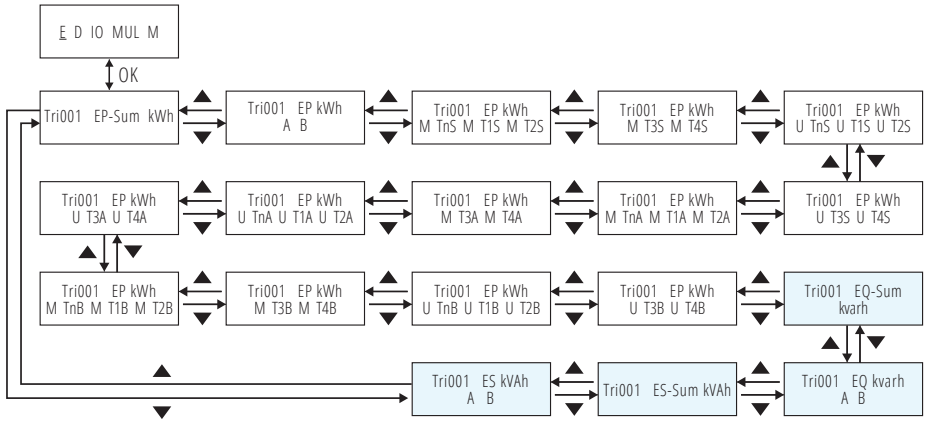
E D IO MUL M

OK

Tri001 EP-Sum kWh

Tri001 EP kWh
A B

Tri001 EP kWh
M TnS M T1S M T2S

Tri001 EP kWh
M T3S M T4S

Tri001 EP kWh
U TnS U T1S U T2S

Tri001 EP kWh
U T3A U T4A

Tri001 EP kWh
U TnA U T1A U T2A

Tri001 EP kWh
M T3A M T4A

Tri001 EP kWh
M TnA M T1A M T2A

Tri001 EP kWh
U T3S U T4S

Tri001 EP kWh
M TnB M T1B M T2B

Tri001 EP kWh
M T3B M T4B

Tri001 EP kWh
U TnB U T1B U T2B

Tri001 EP kWh
U T3B U T4B

Tri001 EQ-Sum
kvarh

Tri001 ES kVAh
A B

Tri001 ES-Sum kVAh

Tri001 EQ kvarh
A B